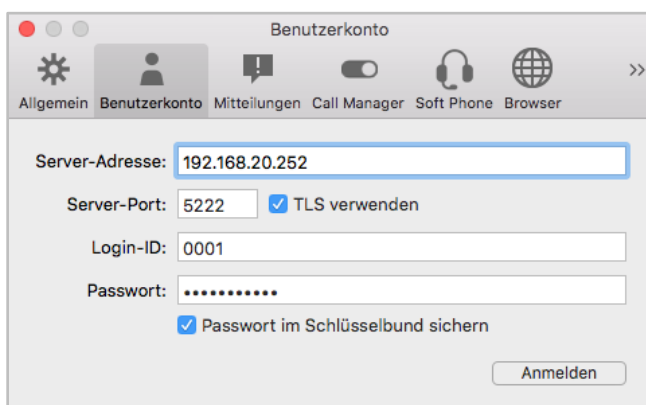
Benutzerkonto

Allgemein Benutzerkonto Mitteilungen Call Manager Soft Phone Browser >>

Server-Adresse: 192.168.20.252

Server-Port: 5222 TLS verwenden

Login-ID: 0001

Passwort: •••••••••••

Passwort im Schlüsselbund sichern

Anmelden